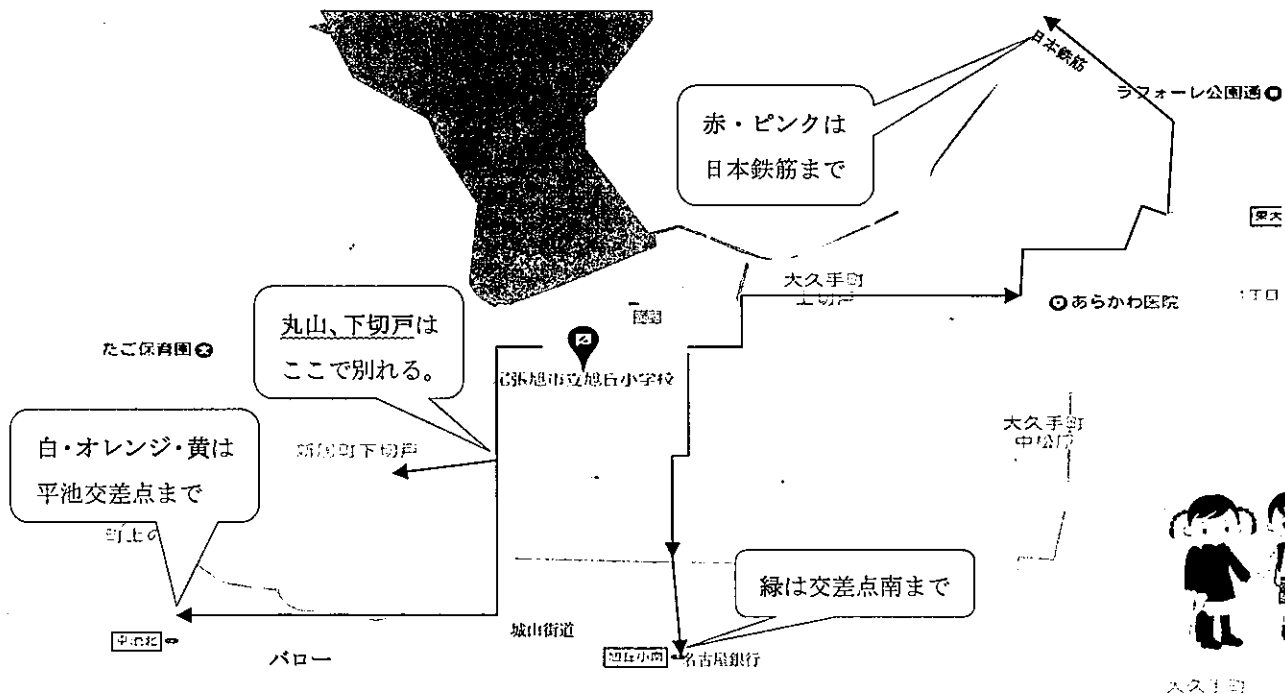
日本鉄筋

赤・ピンクは
日本鉄筋まで

ラフォーレ公園通

大久手町
上切戸

あらかわ医院

丸山、下切戸は
ここで別れる。

たご保育園

尾張旭市立旭丘小学校

大久手町
中松川

白・オレンジ・黄は
平池交差点まで

新居町下切戸

町上の

緑は交差点南まで

城山街道

バロー

旭丘小南 名古屋銀行

大久手町